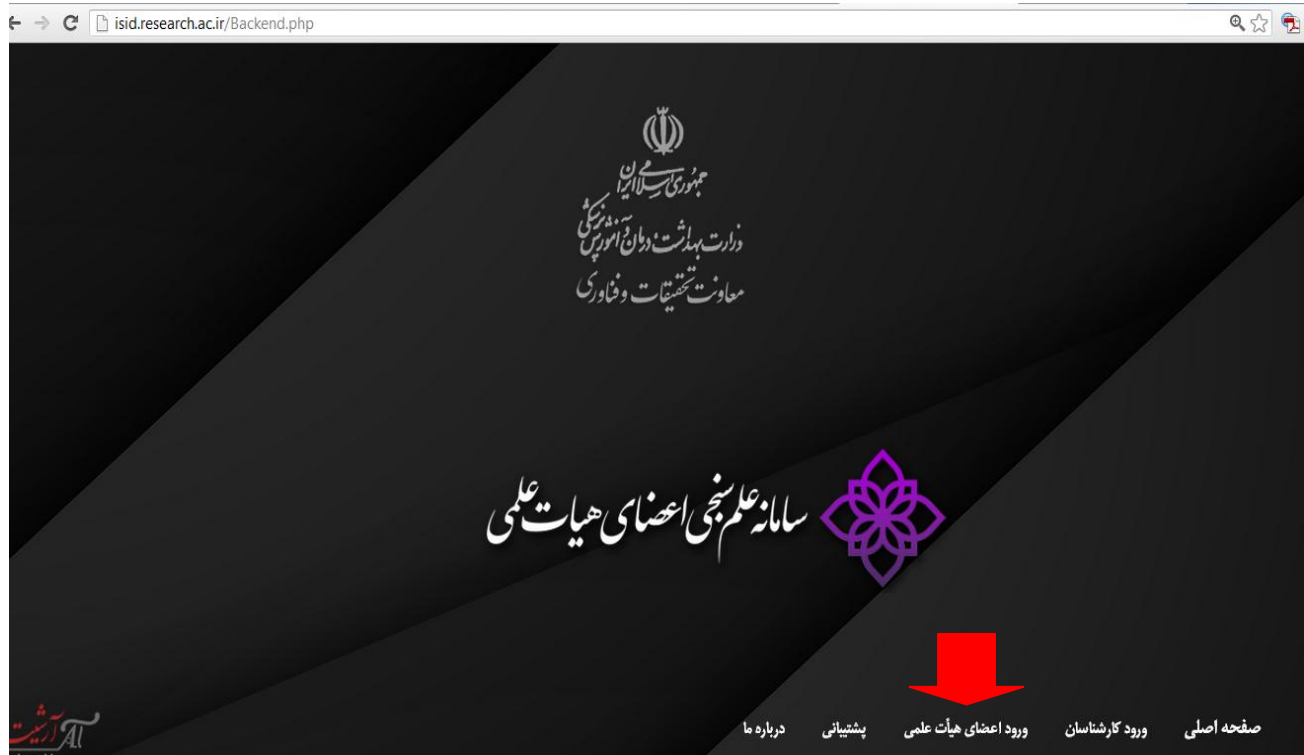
isid.research.ac.ir/Backend.php

جمهوری اسلامی ایران
وزارت بهداشت، درمان و آموزش پزشکی
معاونت تحقیقات و فناوری

سامانه علم سنجی اعضای هیات علمی

صفحه اصلی ورود کارشناسان ورود اعضای هیأت علمی پشتیبانی درباره ما

آرشیت